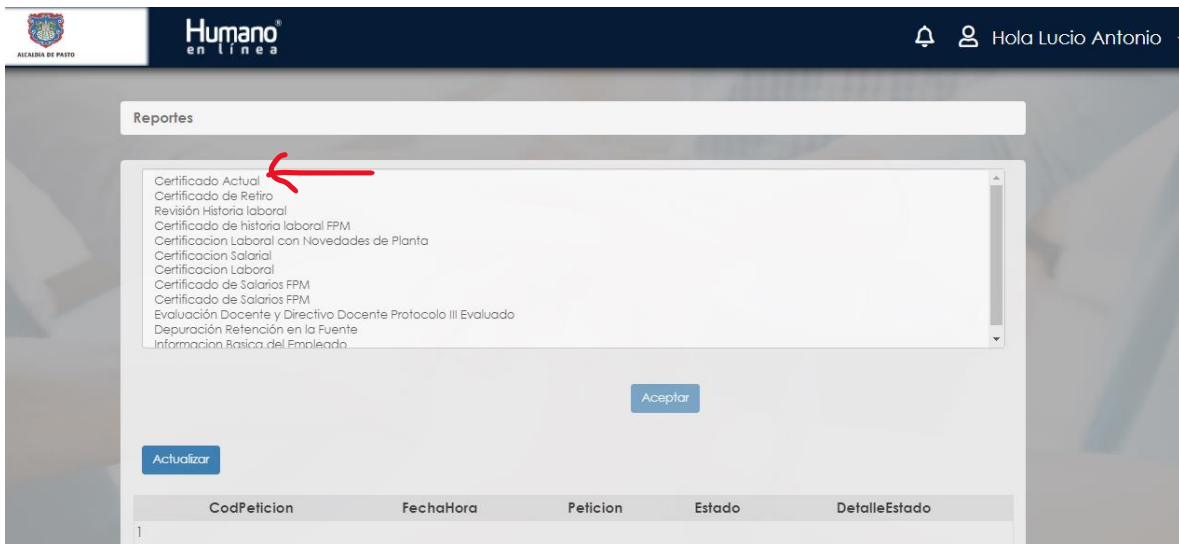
ALCALDÍA DE PASTO

Humano®
en línea

Hola Lucio Antonio

Reportes

Certificado Actual
Certificado de Retiro
Revisión Historia laboral
Certificado de historia laboral FPM
Certificacion Laboral con Novedades de Planta
Certificacion Salarial
Certificacion Laboral
Certificado de Salarios FPM
Certificado de Salarios FPM
Evaluación Docente y Directivo Docente Protocolo III Evaluado
Depuración Retención en la Fuente
Informacion Basica del Empleado

Aceptar

Actualizar

| CodPeticion | FechaHora | Peticion | Estado | DetalleEstado |
|---|---|---|---|---|
| 1 | | | | |